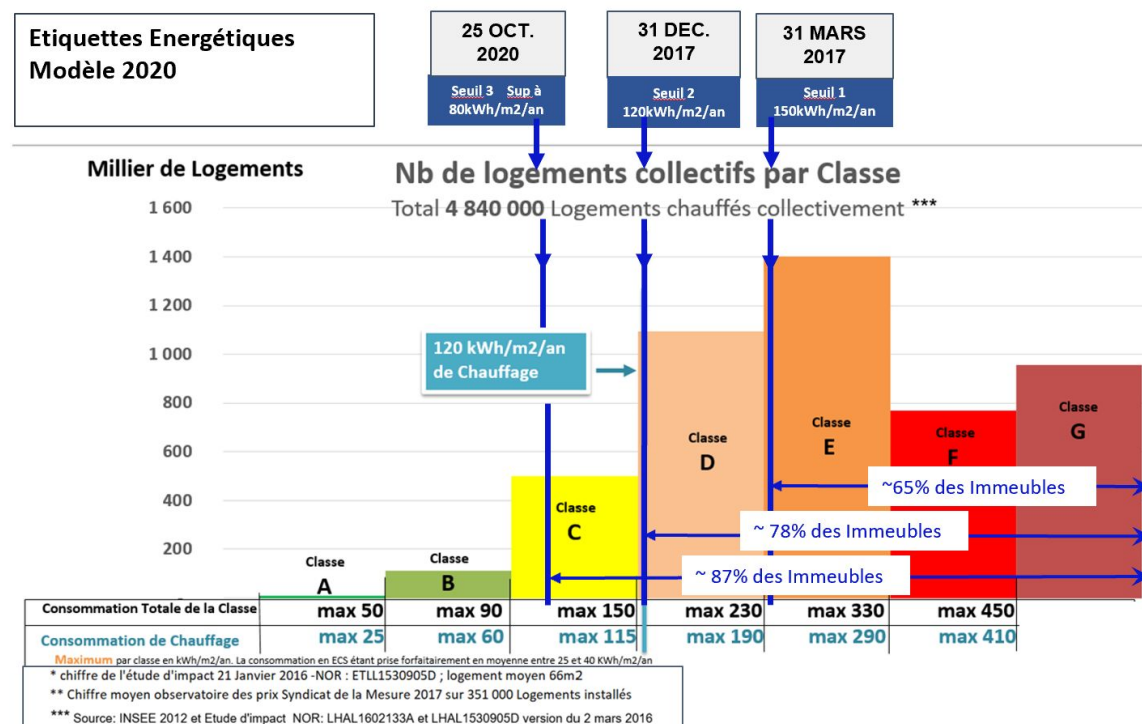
Etiquettes Energétiques
Modèle 2020

25 OCT. 2020
Seuil 3 Sup à 80kWh/m2/an

31 DEC. 2017
Seuil 2 120kWh/m2/an

31 MARS 2017
Seuil 1 150kWh/m2/an

Millier de Logements

Nb de logements collectifs par Classe
Total 4 840 000 Logements chauffés collectivement ***

1 600
1 400
1 200
1 000
800
600
400
200

120 kWh/m2/an de Chauffage

Classe A
Classe B
Classe C
Classe D
Classe E
Classe F
Classe G

~65% des Immeubles
~ 78% des Immeubles
~ 87% des Immeubles

| Consommation Totale de la Classe | max 50 | max 90 | max 150 | max 230 | max 330 | max 450 |
|---|---|---|---|---|---|---|
| Consommation de Chauffage | max 25 | max 60 | max 115 | max 190 | max 290 | max 410 |

Maximum par classe en kWh/m2/an. La consommation en ECS étant prise forfaitairement en moyenne entre 25 et 40 KWh/m2/an
* chiffre de l'étude d'impact 21 Janvier 2016 -NOR : ETLL1530905D ; logement moyen 66m2
** Chiffre moyen observatoire des prix Syndicat de la Mesure 2017 sur 351 000 Logements installés
*** Source: INSEE 2012 et Etude d'impact NOR: LHAL1602133A et LHAL1530905D version du 2 mars 2016